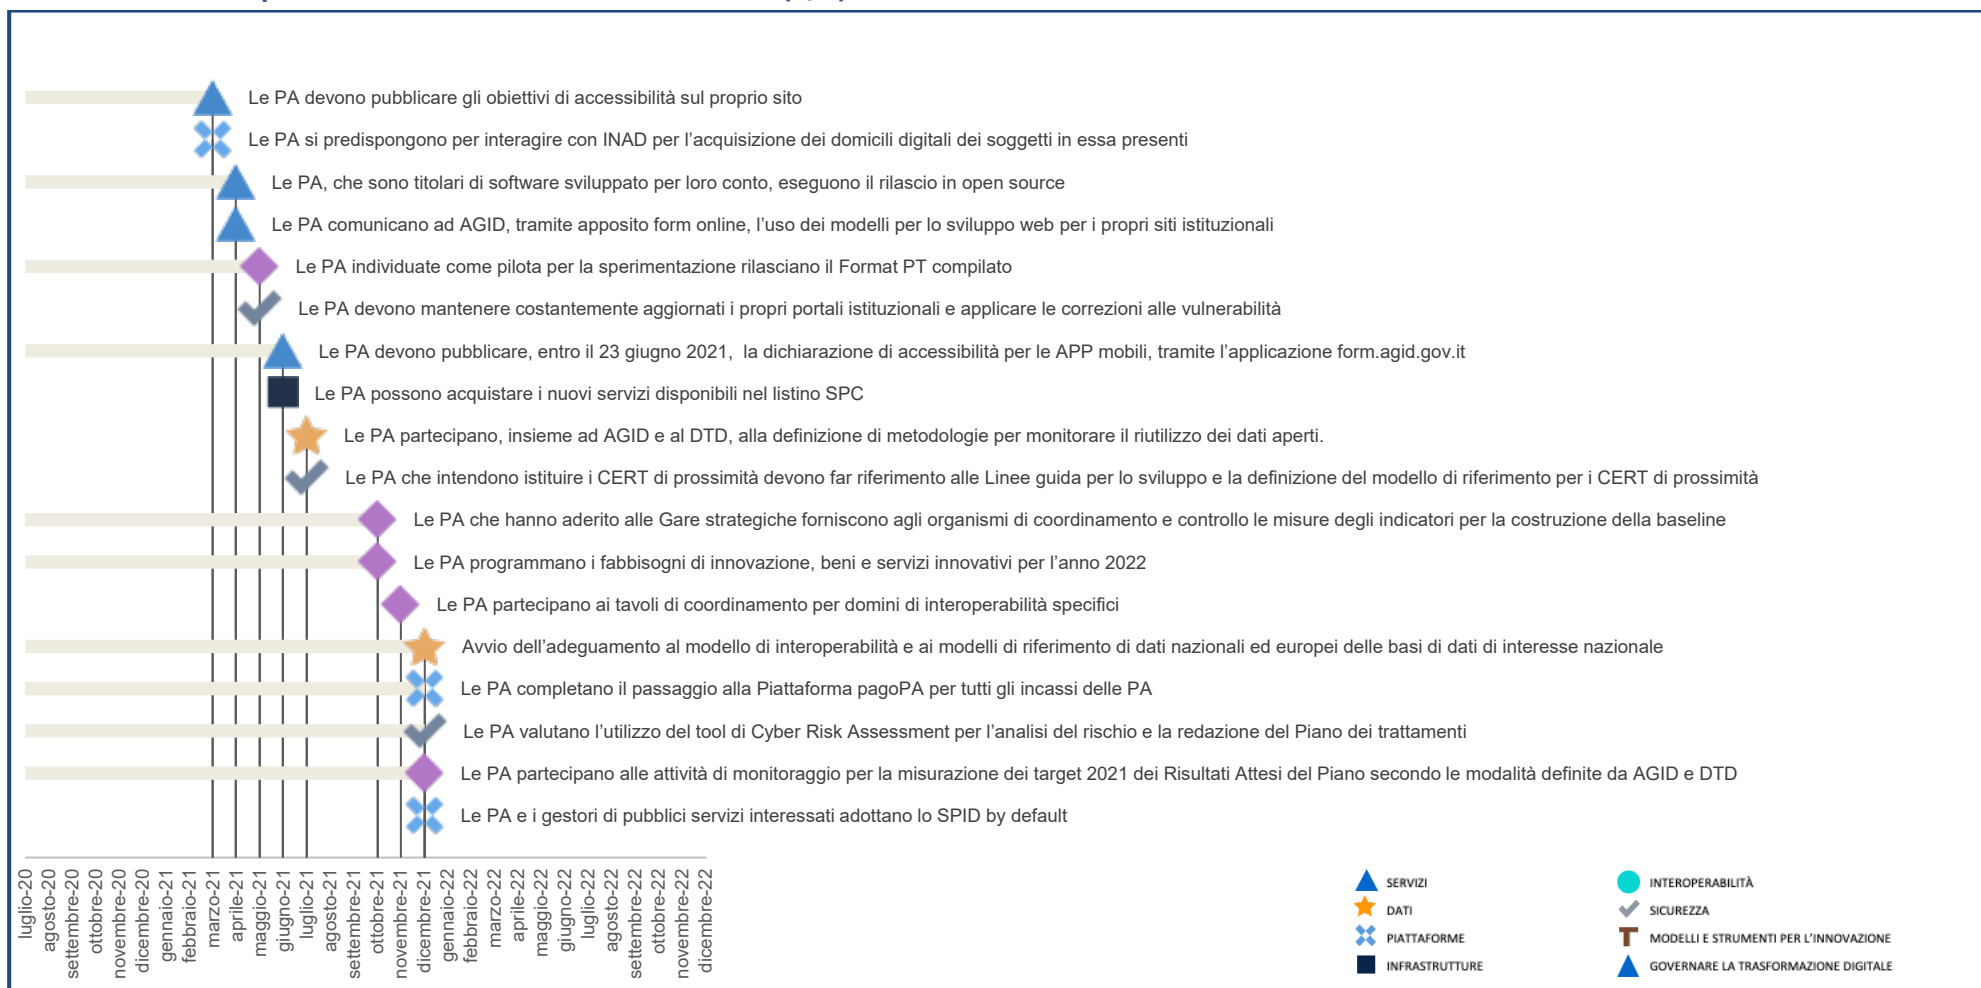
Le PA devono pubblicare gli obiettivi di accessibilità sul proprio sito

Le PA si predispongono per interagire con INAD per l'acquisizione dei domicili digitali dei soggetti in essa presenti

Le PA, che sono titolari di software sviluppato per loro conto, eseguono il rilascio in open source

Le PA comunicano ad AGID, tramite apposito form online, l'uso dei modelli per lo sviluppo web per i propri siti istituzionali

Le PA individuate come pilota per la sperimentazione rilasciano il Format PT compilato

Le PA devono mantenere costantemente aggiornati i propri portali istituzionali e applicare le correzioni alle vulnerabilità

Le PA devono pubblicare, entro il 23 giugno 2021, la dichiarazione di accessibilità per le APP mobili, tramite l'applicazione form.agid.gov.it

Le PA possono acquistare i nuovi servizi disponibili nel listino SPC

Le PA partecipano, insieme ad AGID e al DTD, alla definizione di metodologie per monitorare il riutilizzo dei dati aperti.

Le PA che intendono istituire i CERT di prossimità devono far riferimento alle Linee guida per lo sviluppo e la definizione del modello di riferimento per i CERT di prossimità

Le PA che hanno aderito alle Gare strategiche forniscono agli organismi di coordinamento e controllo le misure degli indicatori per la costruzione della baseline

Le PA programmano i fabbisogni di innovazione, beni e servizi innovativi per l'anno 2022

Le PA partecipano ai tavoli di coordinamento per domini di interoperabilità specifici

Avvio dell'adeguamento al modello di interoperabilità e ai modelli di riferimento di dati nazionali ed europei delle basi di dati di interesse nazionale

Le PA completano il passaggio alla Piattaforma pagoPA per tutti gli incassi delle PA

Le PA valutano l'utilizzo del tool di Cyber Risk Assessment per l'analisi del rischio e la redazione del Piano dei trattamenti

Le PA partecipano alle attività di monitoraggio per la misurazione dei target 2021 dei Risultati Attesi del Piano secondo le modalità definite da AGID e DTD

Le PA e i gestori di pubblici servizi interessati adottano lo SPID by default

luglio-20 agosto-20 settembre-20 ottobre-20 novembre-20 dicembre-20 gennaio-21 febbraio-21 marzo-21 aprile-21 maggio-21 giugno-21 luglio-21 agosto-21 settembre-21 ottobre-21 novembre-21 dicembre-21 gennaio-22 febbraio-22 marzo-22 aprile-22 maggio-22 giugno-22 luglio-22 agosto-22 settembre-22 ottobre-22 novembre-22 dicembre-22

SERVIZI
DATI
PIATTAFORME
INFRASTRUTTURE
INTEROPERABILITÀ
SICUREZZA
MODELLI E STRUMENTI PER L'INNOVAZIONE
GOVERNARE LA TRASFORMAZIONE DIGITALE